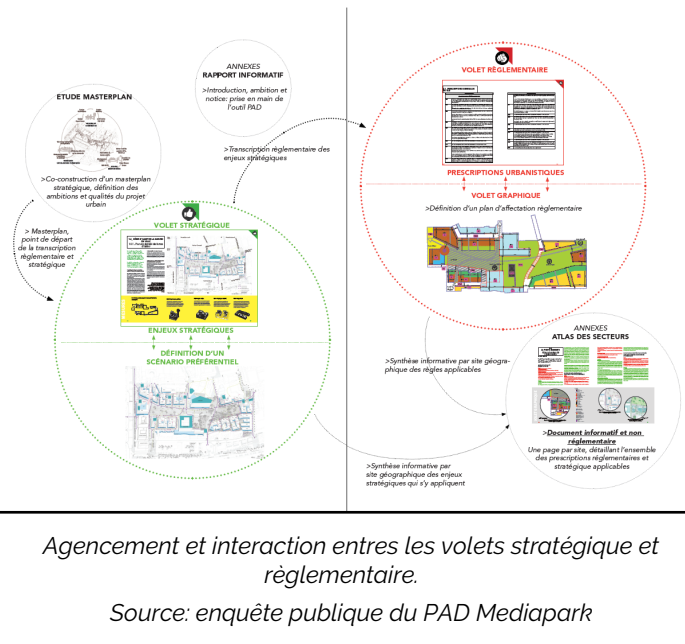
ETUDE MASTERPLAN

>Co-construction d'un masterplan stratégique, définition des ambitions et qualités du projet urbain

> Masterplan, point de départ de la transcription réglementaire et stratégique

ANNEXES
RAPPORT INFORMATIF

>Introduction, ambition et notice: prise en main de l'outil PAD

>Transcription réglementaire des enjeux stratégiques

VOLET STRATÉGIQUE

ENJEUX STRATÉGIQUES

DÉFINITION D'UN SCÉNARIO PRÉFÉRENTIEL

VOLET RÈGLEMENTAIRE

PRESCRIPTIONS URBANISTIQUES

VOLET GRAPHIQUE

>Définition d'un plan d'affectation réglementaire

>Synthèse informative par site géographique des règles applicables

ANNEXES
ATLAS DES SECTEURS

>Document informatif et non réglementaire
Une page par site, détaillant l'ensemble des prescriptions réglementaires et stratégique applicables

>Synthèse informative par site géographique des enjeux stratégiques qui s'y appliquent

Agencement et interaction entres les volets stratégique et règlementaire.

Source: enquête publique du PAD Mediapark